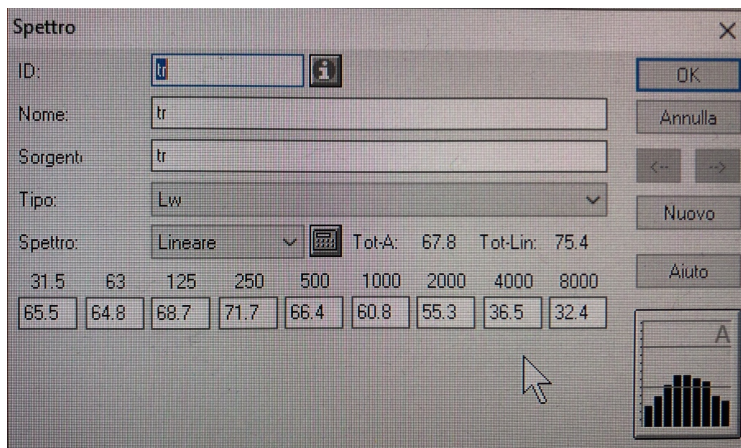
Spettro
×
ID: tr
OK
Nome: tr
Annulla
Sorgenti tr
<-- -->
Tipo: Lw
Nuovo
Spettro: Lineare Tot-A: 67.8 Tot-Lin: 75.4
Aiuto

| 31.5 | 63 | 125 | 250 | 500 | 1000 | 2000 | 4000 | 8000 |
|---|---|---|---|---|---|---|---|---|
| 65.5 | 64.8 | 68.7 | 71.7 | 66.4 | 60.8 | 55.3 | 36.5 | 32.4 |

A